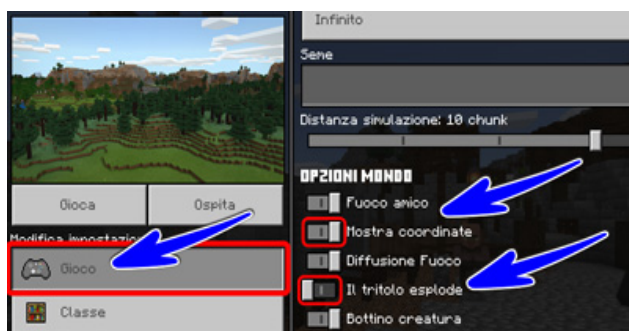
Infinito

Seme

Distanza simulazione: 10 chunk

OPZIONI MONDO

Fuoco amico

Mostra coordinate

Diffusione Fuoco

Il tritolo esplode

Bottino creatura

Gioca

Ospita

Modifica impostazio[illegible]

Gioco

Classe